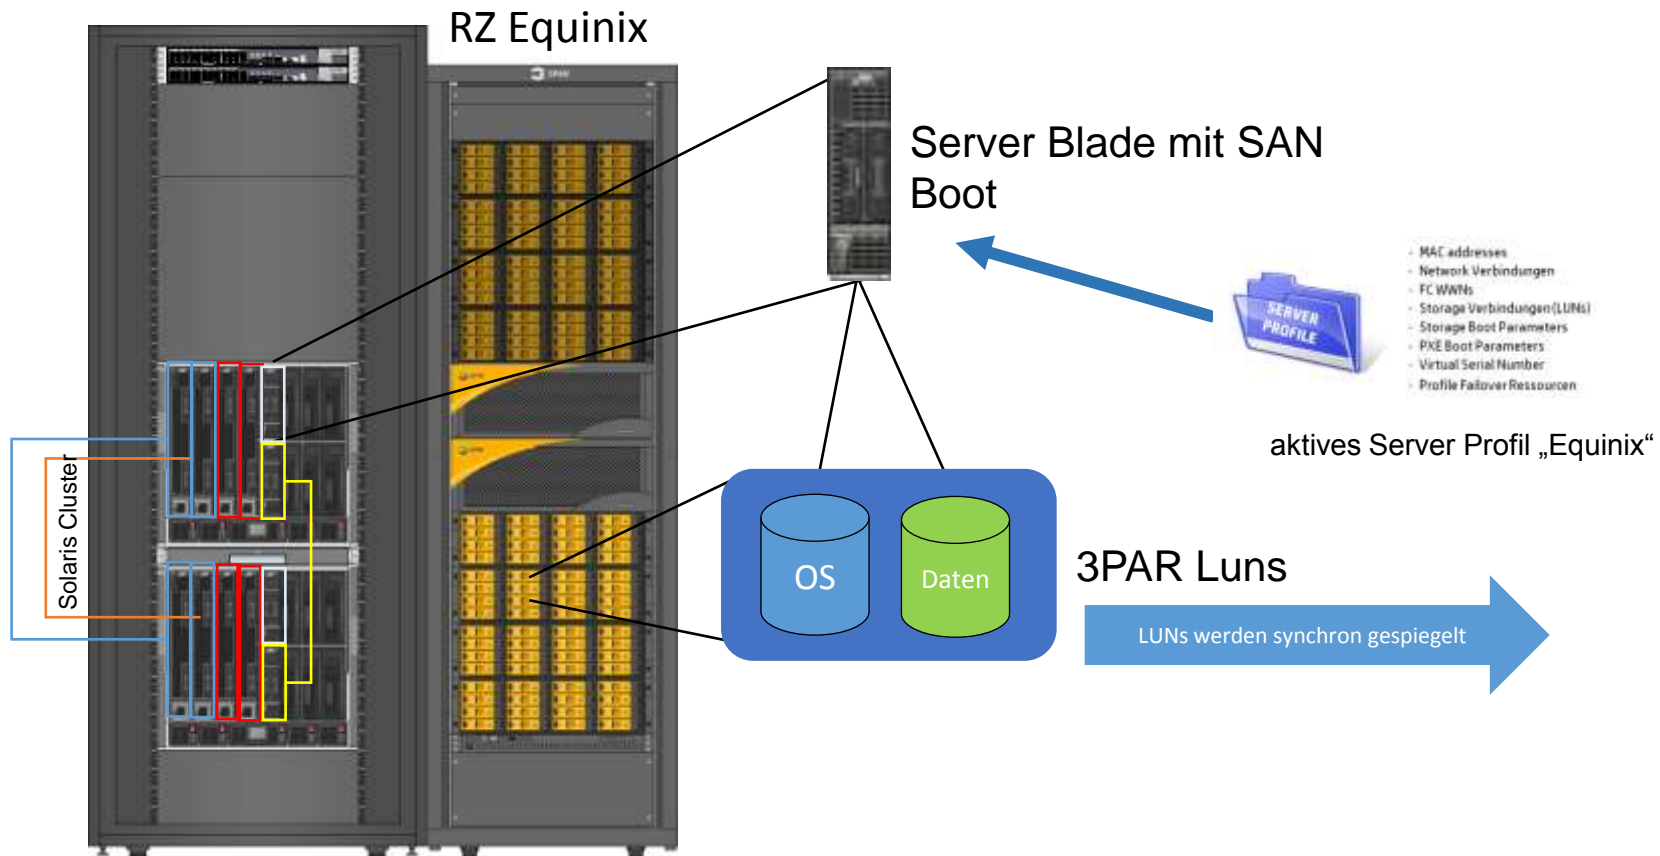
RZ Equinix

Server Blade mit SAN Boot

SERVER PROFILE

- MAC addresses
- Network Verbindungen
- FC WWNs
- Storage Verbindungen (LUNs)
- Storage Boot Parameters
- PXE Boot Parameters
- Virtual Serial Number
- Profile Failover Ressourcen

aktives Server Profil „Equinix“

Solaris Cluster

OS

Daten

3PAR Luns

LUNs werden synchron gespiegelt